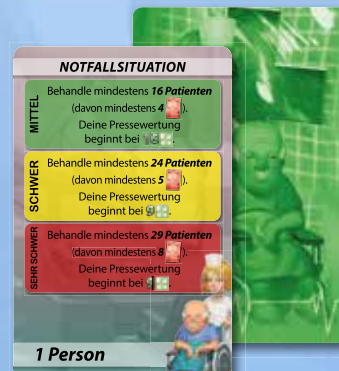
NOTFALLSITUATION

MITTEL
Behandle mindestens 16 Patienten (davon mindestens 4 ). Deine Pressewertung beginnt bei .

SCHWER
Behandle mindestens 24 Patienten (davon mindestens 5 ). Deine Pressewertung beginnt bei .

SEHR SCHWER
Behandle mindestens 29 Patienten (davon mindestens 8 ). Deine Pressewertung beginnt bei .

1 Person